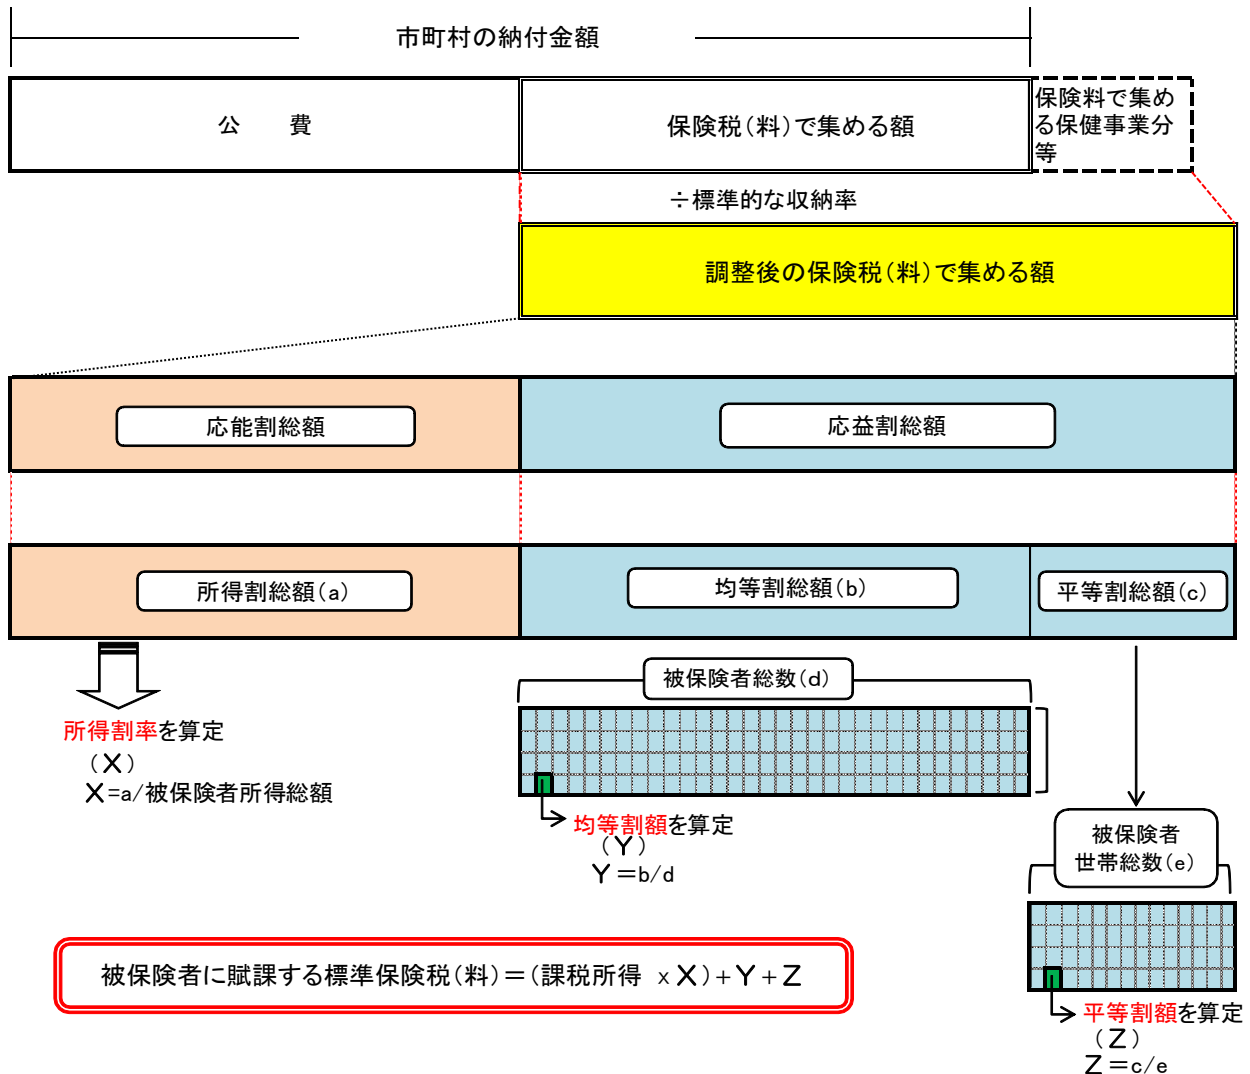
市町村の納付金額

公　　費

保険税（料）で集める額

保険料で集める保健事業分等

÷標準的な収納率

調整後の保険税（料）で集める額

応能割総額

応益割総額

所得割総額（a）

均等割総額（b）

平等割総額（c）

所得割率を算定
（X）
X=a/被保険者所得総額

被保険者総数（d）

均等割額を算定
（Y）
Y＝b/d

被保険者世帯総数（e）

平等割額を算定
（Z）
Z＝c/e

被保険者に賦課する標準保険税（料）＝（課税所得 x X）＋Y＋Z